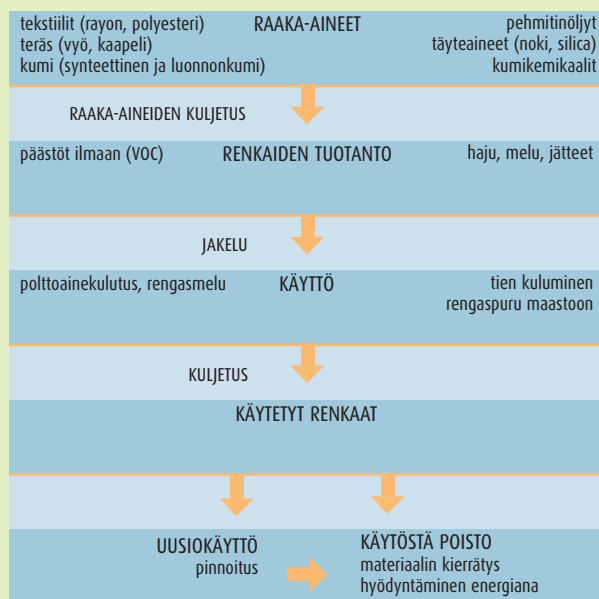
tekstiilit (rayon, polyesteri)
teräs (vyö, kaapeli)
kumi (synteettinen ja luonnonkumi)

RAAKA-AINEET

pehmitinöljyt
täyteaineet (noki, silica)
kumikemikaalit

RAAKA-AINEIDEN KULJETUS

päästöt ilmaan (VOC)

RENKAIDEN TUOTANTO

haju, melu, jätteet

JAKELU

polttoainekulutus, rengasmelu

KÄYTTÖ

tien kuluminen
rengaspuru maastoon

KULJETUS

KÄYTETYT RENKAAT

UUSIOKÄYTTÖ
pinnoitus

KÄYTÖSTÄ POISTO
materiaalin kierrätys
hyödyntäminen energiana